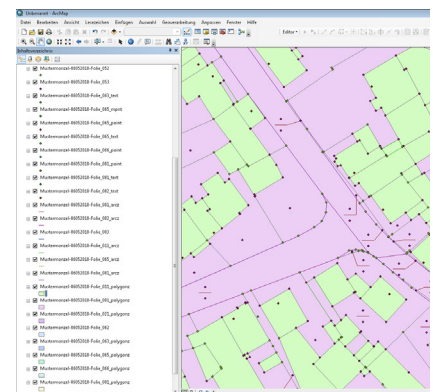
Unbenannt - ArcMap

Datei Bearbeiten Ansicht Lesezeichen Einfügen Auswahl Geoverarbeitung Anpassen Fenster Hilfe

Editor

Inhaltsverzeichnis

Mustermonzel-86052018-Folie_052
Mustermonzel-86052018-Folie_053
Mustermonzel-86052018-Folie_065_text
Mustermonzel-86052018-Folie_065_mpnt
Mustermonzel-86052018-Folie_065_point
Mustermonzel-86052018-Folie_065_text
Mustermonzel-86052018-Folie_066_point
Mustermonzel-86052018-Folie_081_point
Mustermonzel-86052018-Folie_081_text
Mustermonzel-86052018-Folie_082_text
Mustermonzel-86052018-Folie_001_arcz
Mustermonzel-86052018-Folie_001_arcz
Mustermonzel-86052018-Folie_003
Mustermonzel-86052018-Folie_021_arcz
Mustermonzel-86052018-Folie_065_arcz
Mustermonzel-86052018-Folie_081_arcz
Mustermonzel-86052018-Folie_001_polygonz
Mustermonzel-86052018-Folie_003_polygonz
Mustermonzel-86052018-Folie_021_polygonz
Mustermonzel-86052018-Folie_062
Mustermonzel-86052018-Folie_065_polygonz
Mustermonzel-86052018-Folie_065_polygonz
Mustermonzel-86052018-Folie_066_polygonz
Mustermonzel-86052018-Folie_081_polygonz